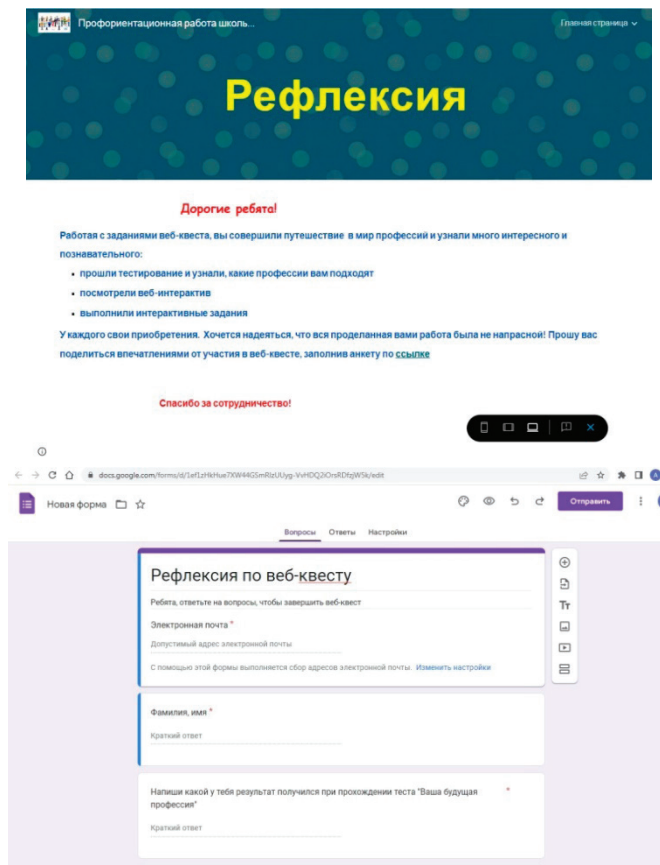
Профориентационная работа школь...

Главная страница

Рефлексия

Дорогие ребята!

Работая с заданиями веб-квеста, вы совершили путешествие в мир профессий и узнали много интересного и познавательного:

- прошли тестирование и узнали, какие профессии вам подходят
- посмотрели веб-интерактив
- выполнили интерактивные задания

У каждого свои приобретения. Хочется надеяться, что вся проделанная вами работа была не напрасной! Прошу вас поделиться впечатлениями от участия в веб-квесте, заполнив анкету по ссылке

Спасибо за сотрудничество!

docs.google.com/forms/d/1ef1zHkHue7XW44GSmRlzUUyg-VvHDQ2iOrsRDfzjW5k/edit

Новая форма

Отправить

Вопросы Ответы Настройки

Рефлексия по веб-квесту

Ребята, ответьте на вопросы, чтобы завершить веб-квест

Электронная почта *

Допустимый адрес электронной почты

С помощью этой формы выполняется сбор адресов электронной почты. Изменить настройки

Фамилия, имя *

Краткий ответ

Напиши какой у тебя результат получился при прохождении теста "Ваша будущая профессия" *

Краткий ответ